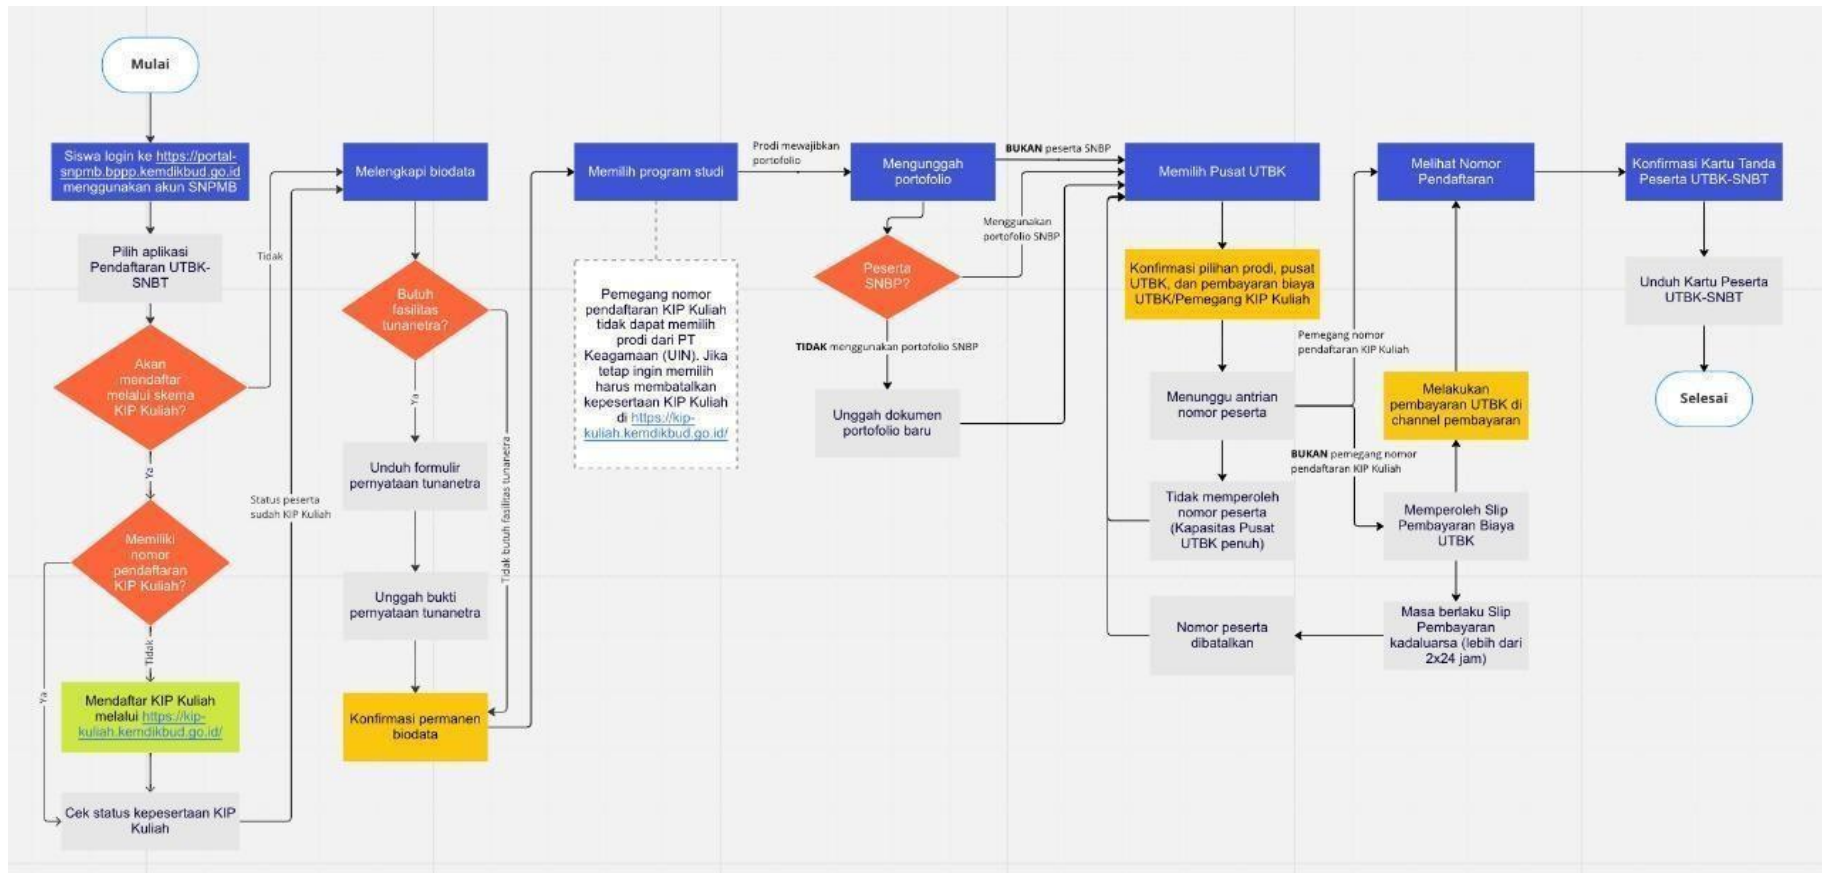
Mulai

Siswa login ke https://portal-snpmb.bppp.kemdikbud.go.id menggunakan akun SNPMB

Pilih aplikasi Pendaftaran UTBK-SNBT

Akan mendaftar melalui skema KIP Kuliah?

Ya

Tidak

Memiliki nomor pendaftaran KIP Kuliah?

Tidak

Ya

Mendaftar KIP Kuliah melalui https://kip-kuliah.kemdikbud.go.id/

Cek status kepesertaan KIP Kuliah

Status peserta sudah KIP Kuliah

Melengkapi biodata

Butuh fasilitas tunanetra?

Ya

Tidak butuh fasilitas tunanetra

Unduh formulir pernyataan tunanetra

Unggah bukti pernyataan tunanetra

Konfirmasi permanen biodata

Memilih program studi

Pemegang nomor pendaftaran KIP Kuliah tidak dapat memilih prodi dari PT Keagamaan (UIN). Jika tetap ingin memilih harus membatalkan kepesertaan KIP Kuliah di https://kip-kuliah.kemdikbud.go.id/

Prodi mewajibkan portofolio

Mengunggah portofolio

Peserta SNBP?

Menggunakan portofolio SNBP

TIDAK menggunakan portofolio SNBP

Unggah dokumen portofolio baru

BUKAN peserta SNBP

Memilih Pusat UTBK

Konfirmasi pilihan prodi, pusat UTBK, dan pembayaran biaya UTBK/Pemegang KIP Kuliah

Menunggu antrian nomor peserta

Tidak memperoleh nomor peserta (Kapasitas Pusat UTBK penuh)

Nomor peserta dibatalkan

Pemegang nomor pendaftaran KIP Kuliah

BUKAN pemegang nomor pendaftaran KIP Kuliah

Melihat Nomor Pendaftaran

Melakukan pembayaran UTBK di channel pembayaran

Memperoleh Slip Pembayaran Biaya UTBK

Masa berlaku Slip Pembayaran kadaluarsa (lebih dari 2x24 jam)

Konfirmasi Kartu Tanda Peserta UTBK-SNBT

Unduh Kartu Peserta UTBK-SNBT

Selesai